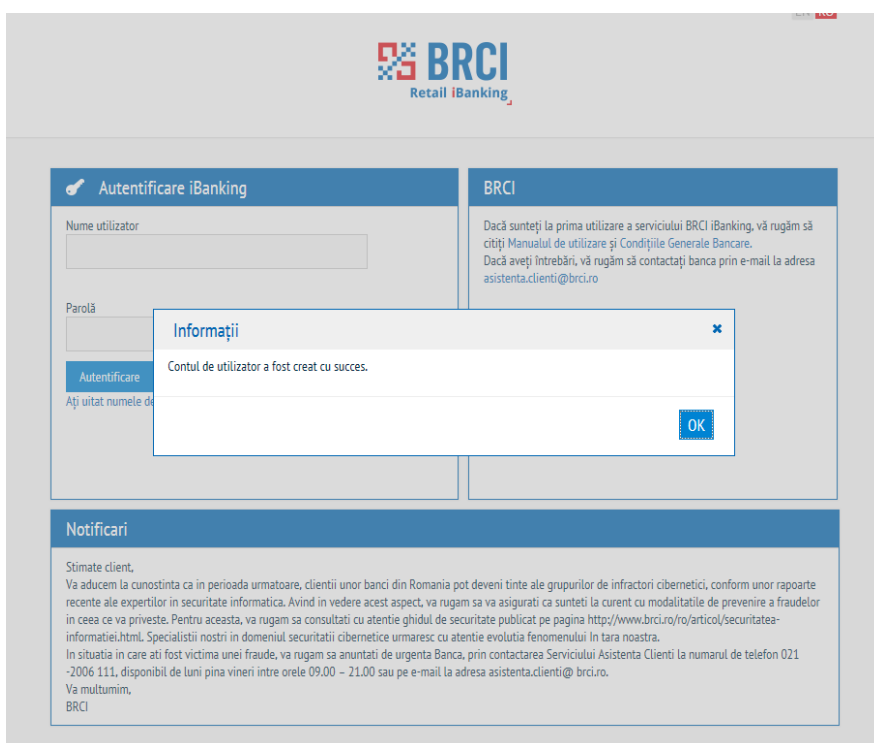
EN RO

BRCI
Retail iBanking

Autentificare iBanking

Nume utilizator

Parolă

Autentificare

Ați uitat numele de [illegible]

BRCI

Dacă sunteți la prima utilizare a serviciului BRCI iBanking, vă rugăm să citiți Manualul de utilizare și Condițiile Generale Bancare.
Dacă aveți întrebări, vă rugăm să contactați banca prin e-mail la adresa asistenta.clienti@brci.ro

Informații

Contul de utilizator a fost creat cu succes.

OK

Notificari

Stimate client,
Va aducem la cunostinta ca in perioada urmatoare, clientii unor banci din Romania pot deveni tinte ale grupurilor de infractori cibernetici, conform unor rapoarte recente ale expertilor in securitate informatica. Avind in vedere acest aspect, va rugam sa va asigurati ca sunteti la curent cu modalitatile de prevenire a fraudelor in ceea ce va priveste. Pentru aceasta, va rugam sa consultati cu atentie ghidul de securitate publicat pe pagina http://www.brci.ro/ro/articol/securitatea-informatiei.html. Specialistii nostri in domeniul securitatii cibernetice urmaresc cu atentie evolutia fenomenului In tara noastra.
In situatia in care ati fost victima unei fraude, va rugam sa anuntati de urgenta Banca, prin contactarea Serviciului Asistenta Clienti la numarul de telefon 021 -2006 111, disponibil de luni pina vineri intre orele 09.00 – 21.00 sau pe e-mail la adresa asistenta.clienti@ brci.ro.
Va multumim,
BRCI